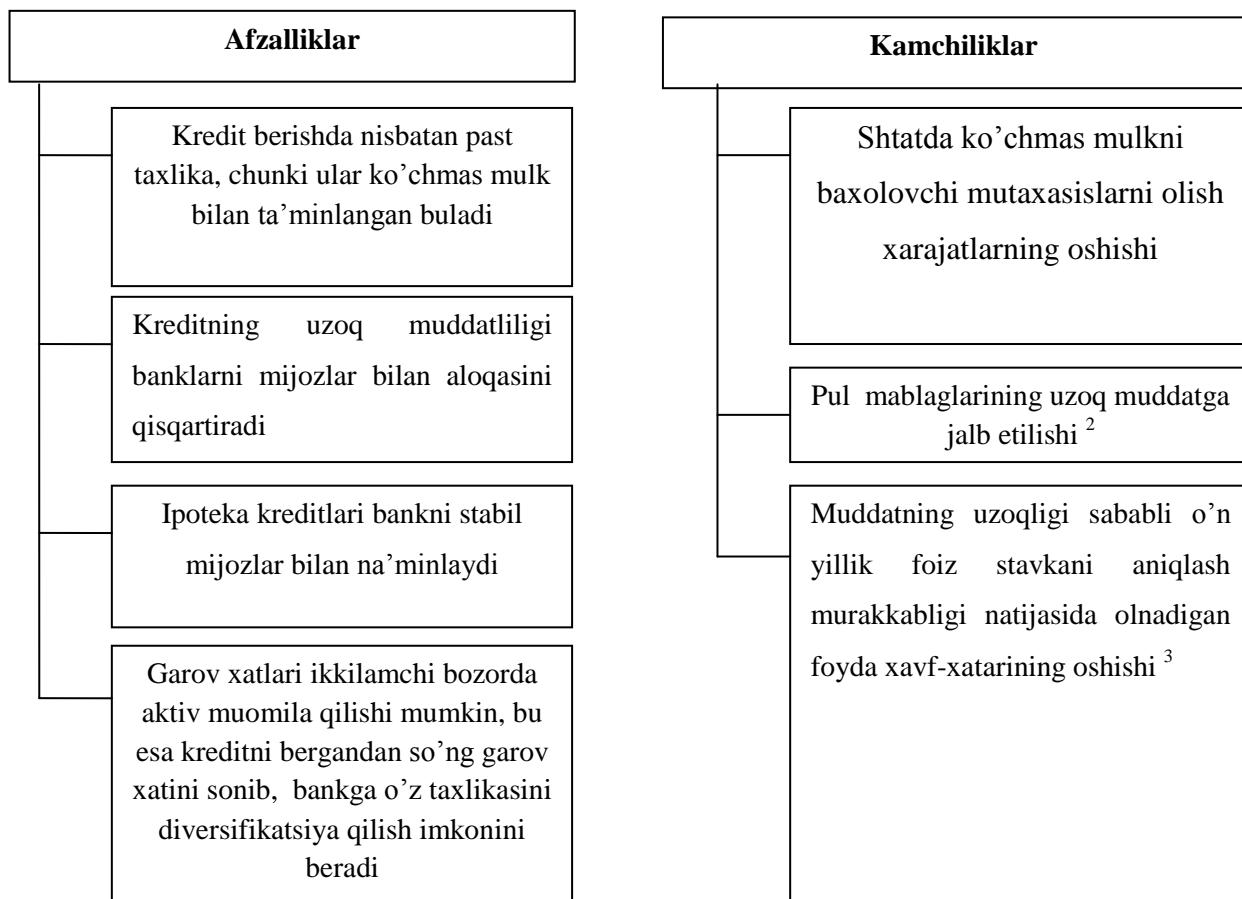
Afzalliklar

Kredit berishda nisbatan past taxlika, chunki ular ko'chmas mulk bilan ta'minlangan buladi

Kreditning uzoq muddatliligi banklarni mijozlar bilan aloqasini qisqartiradi

Ipoteka kreditlari bankni stabil mijozlar bilan na'minlaydi

Garov xatlari ikkilamchi bozorda aktiv muomila qilishi mumkin, bu esa kreditni bergandan so'ng garov xatini sonib, bankga o'z taxlikasini diversifikatsiya qilish imkonini beradi

Kamchiliklar

Shtatda ko'chmas mulkni baxolovchi mutaxasislarni olish xarajatlarning oshishi

Pul mablaglarining uzoq muddatga jalb etilishi $^2$

Muddatning uzoqligi sababli o'n yillik foiz stavkani aniqlash murakkabligi natijasida olnadigan foyda xavf-xatarining oshishi $^3$